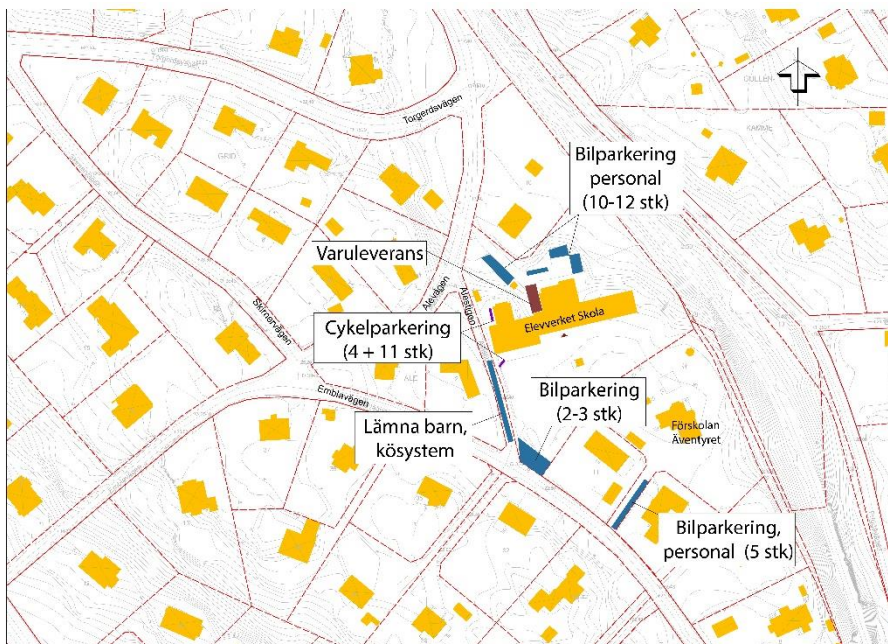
Torgerdsvägen

GRID

Bilparkering personal (10-12 stk)

Varuleverans

Skirnervägen

Alevägen

Åsvägen

Cykelparkering (4 + 11 stk)

Elevverket Skola

Emblavägen

Bilparkering (2-3 stk)

Lämna barn, kösystem

Förskolan Äventyret

Bilparkering, personal (5 stk)

GULLEN

KAMME